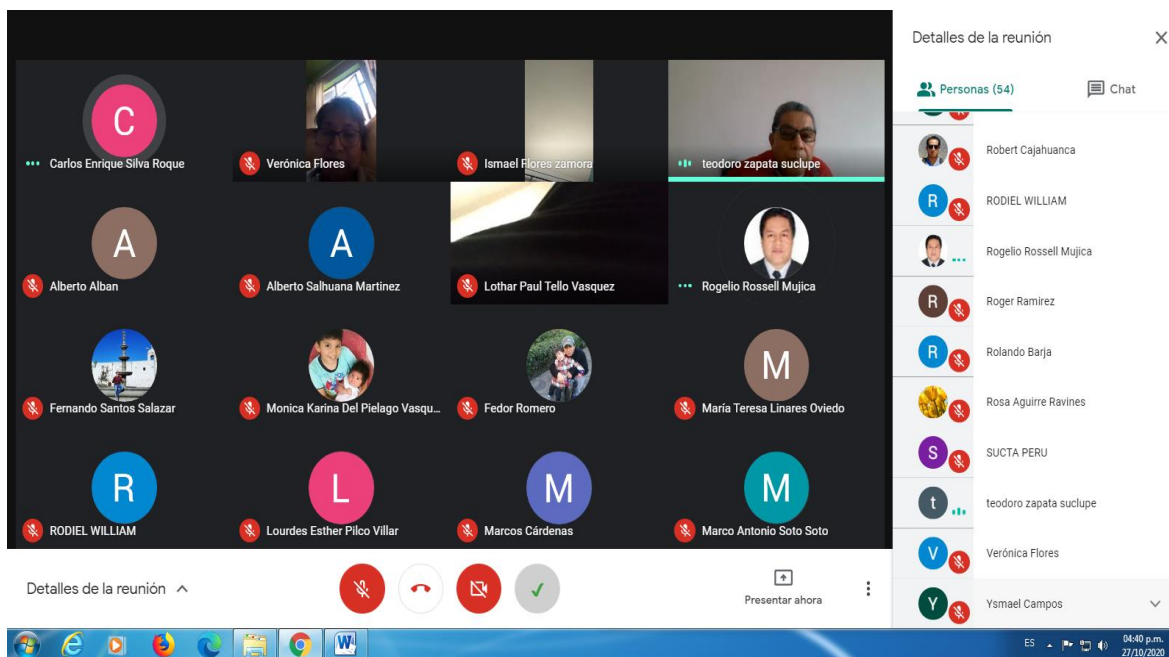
C
Carlos Enrique Silva Roque
Verónica Flores
Ismael Flores zamora
teodoro zapata suclupe
A
Alberto Alban
A
Alberto Salhuana Martinez
Lothar Paul Tello Vasquez
Rogelio Rossell Mujica
Fernando Santos Salazar
Monica Karina Del Pielago Vasqu...
Fedor Romero
M
María Teresa Linares Oviedo
R
RODIEL WILLIAM
L
Lourdes Esther Pilco Villar
M
Marcos Cárdenas
M
Marco Antonio Soto Soto

Detalles de la reunión
Presentar ahora

Detalles de la reunión
Personas (54)
Chat
Robert Cajahuanca
R
RODIEL WILLIAM
Rogelio Rossell Mujica
R
Roger Ramirez
R
Rolando Barja
Rosa Aguirre Ravines
S
SUCTA PERU
t
teodoro zapata suclupe
V
Verónica Flores
Y
Ysmael Campos

ES
04:40 p.m.
27/10/2020